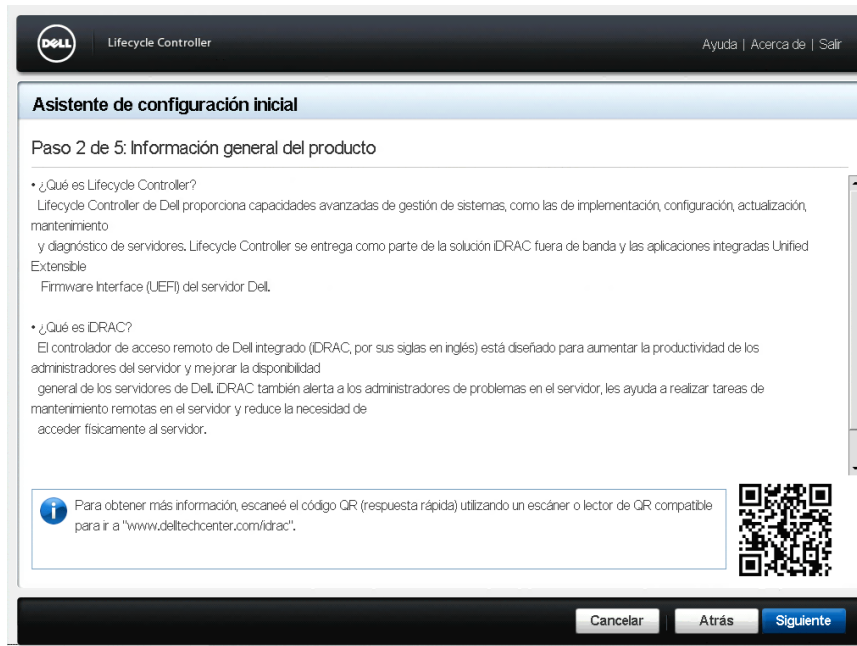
DELL Lifecycle Controller

Ayuda | Acerca de | Salir

Asistente de configuración inicial

Paso 2 de 5: Información general del producto

• ¿Qué es Lifecycle Controller?
Lifecycle Controller de Dell proporciona capacidades avanzadas de gestión de sistemas, como las de implementación, configuración, actualización, mantenimiento y diagnóstico de servidores. Lifecycle Controller se entrega como parte de la solución iDRAC fuera de banda y las aplicaciones integradas Unified Extensible Firmware Interface (UEFI) del servidor Dell.

• ¿Qué es iDRAC?
El controlador de acceso remoto de Dell integrado (iDRAC, por sus siglas en inglés) está diseñado para aumentar la productividad de los administradores del servidor y mejorar la disponibilidad general de los servidores de Dell. iDRAC también alerta a los administradores de problemas en el servidor, les ayuda a realizar tareas de mantenimiento remotas en el servidor y reduce la necesidad de acceder físicamente al servidor.

Para obtener más información, escaneé el código QR (respuesta rápida) utilizando un escáner o lector de QR compatible para ir a "www.delltechcenter.com/idrac".

Cancelar Atrás Siguiente